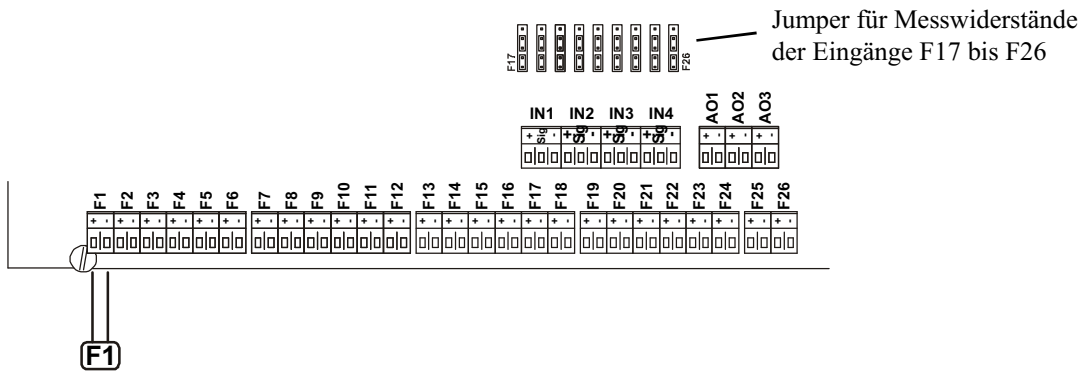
Jumper für Messwiderstände der Eingänge F17 bis F26

F17

F26

IN1 IN2 IN3 IN4

+ Sig -

+ Sig -

+ Sig -

+ Sig -

AO1 AO2 AO3

+ - + - + -

F1 F2 F3 F4 F5 F6 F7 F8 F9 F10 F11 F12 F13 F14 F15 F16 F17 F18 F19 F20 F21 F22 F23 F24 F25 F26

+ - + - + - + - + - + - + - + - + - + - + - + - + - + - + - + - + - + - + - + - + - + - + - + - + - + - + -

F1